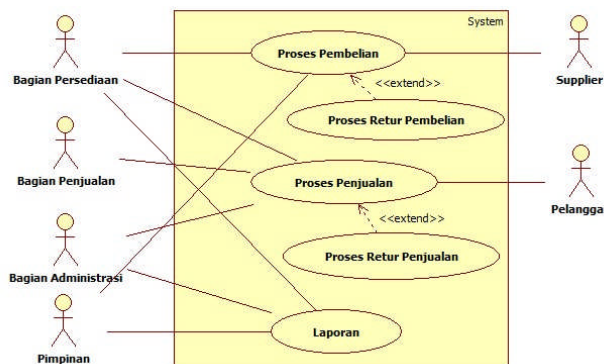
System

Bagian Persediaan

Proses Pembelian

Supplier

<<extend>>

Proses Retur Pembelian

Bagian Penjualan

Proses Penjualan

Pelangga

<<extend>>

Proses Retur Penjualan

Bagian Administrasi

Laporan

Pimpinan